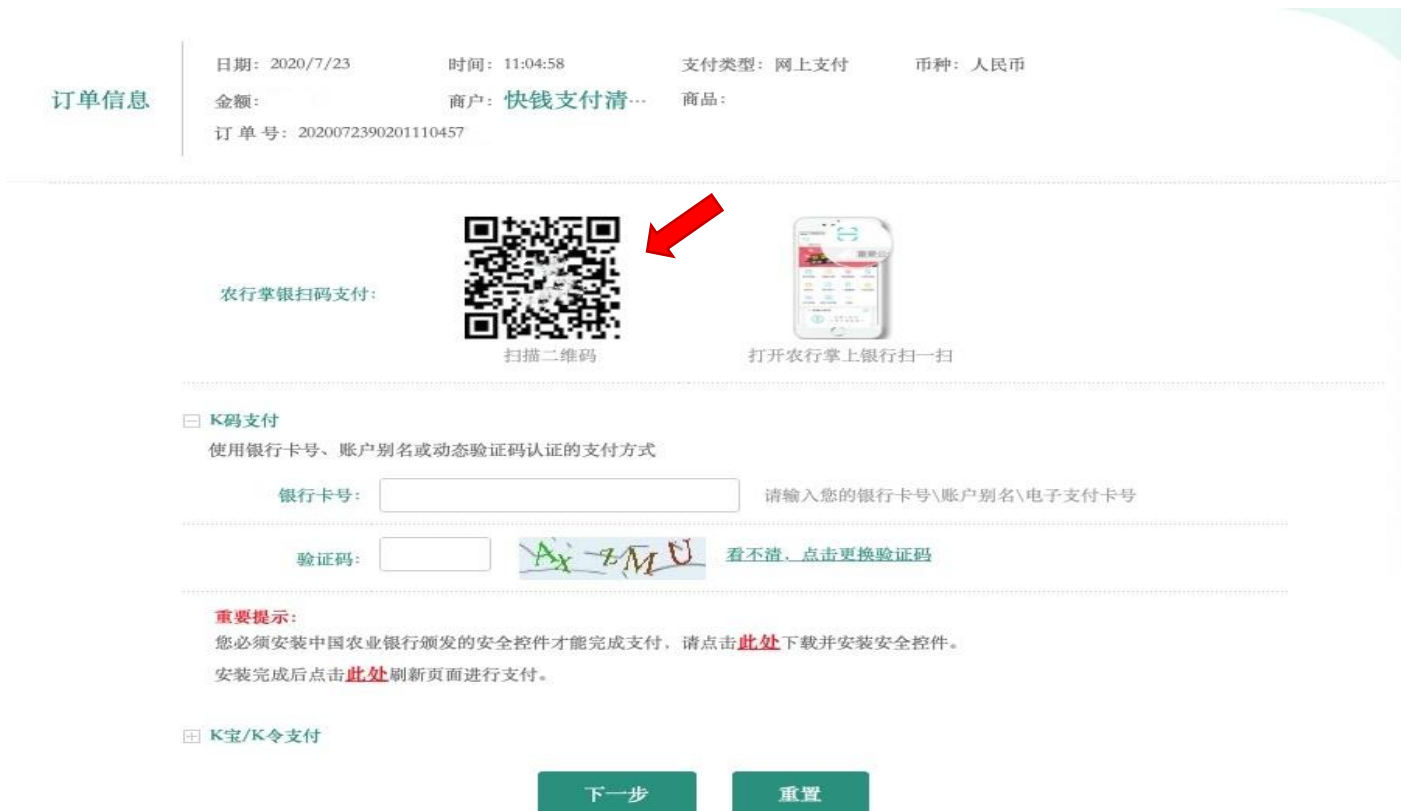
订单信息

日期：2020/7/23　　时间：11:04:58　　支付类型：网上支付　　币种：人民币

金额：　　商户：快钱支付清…　　商品：

订 单 号：2020072390201110457

农行掌银扫码支付：

扫描二维码

打开农行掌上银行扫一扫

⊟ K码支付

使用银行卡号、账户别名或动态验证码认证的支付方式

银行卡号：　　请输入您的银行卡号\账户别名\电子支付卡号

验证码：　　Ax zMU　　看不清，点击更换验证码

重要提示：

您必须安装中国农业银行颁发的安全控件才能完成支付，请点击此处下载并安装安全控件。

安装完成后点击此处刷新页面进行支付。

⊞ K宝/K令支付

下一步　　重置